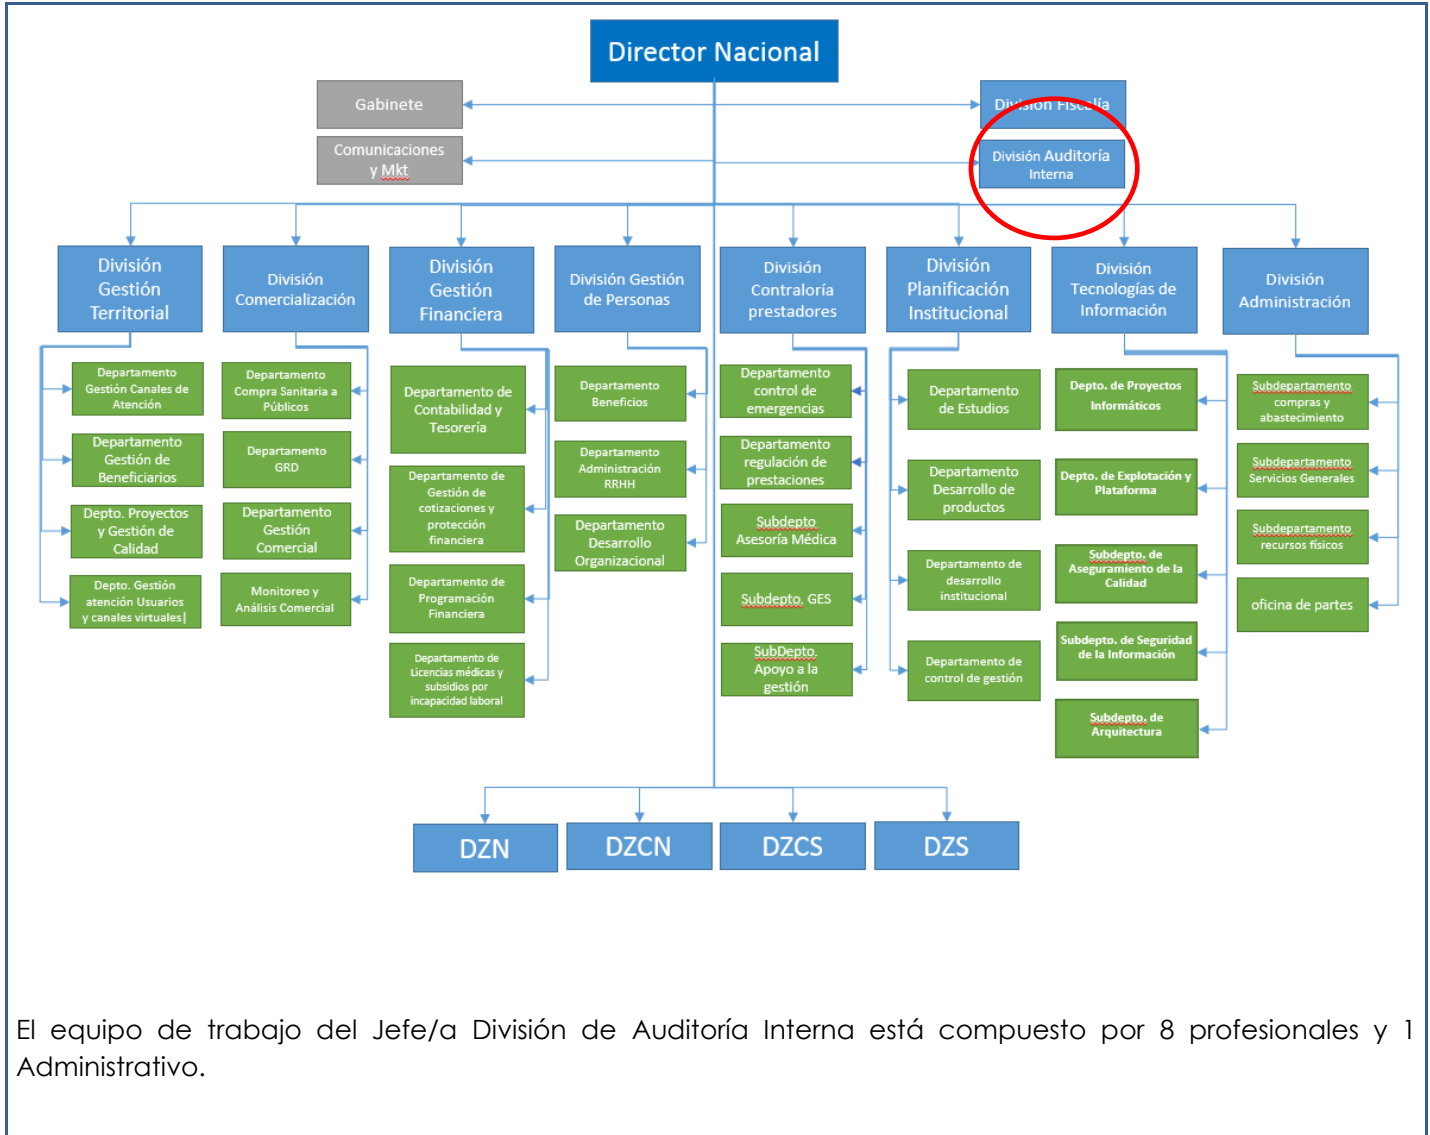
Director Nacional

Gabinete

Comunicaciones y Mkt

División Fiscalía

División Auditoría Interna

División Gestión Territorial

Departamento Gestión Canales de Atención

Departamento Gestión de Beneficiarios

Depto. Proyectos y Gestión de Calidad

Depto. Gestión atención Usuarios y canales virtuales|

División Comercialización

Departamento Compra Sanitaria a Públicos

Departamento GRD

Departamento Gestión Comercial

Monitoreo y Análisis Comercial

División Gestión Financiera

Departamento de Contabilidad y Tesorería

Departamento de Gestión de cotizaciones y protección financiera

Departamento de Programación Financiera

Departamento de Licencias médicas y subsidios por incapacidad laboral

División Gestión de Personas

Departamento Beneficios

Departamento Administración RRHH

Departamento Desarrollo Organizacional

División Contraloría prestadores

Departamento control de emergencias

Departamento regulación de prestaciones

Subdepto Asesoría Médica

Subdepto. GES

SubDepto. Apoyo a la gestión

División Planificación Institucional

Departamento de Estudios

Departamento Desarrollo de productos

Departamento de desarrollo institucional

Departamento de control de gestión

División Tecnologías de Información

Depto. de Proyectos Informáticos

Depto. de Explotación y Plataforma

Subdepto. de Aseguramiento de la Calidad

Subdepto. de Seguridad de la Información

Subdepto. de Arquitectura

División Administración

Subdepartamento compras y abastecimiento

Subdepartamento Servicios Generales

Subdepartamento recursos físicos

oficina de partes

DZN

DZCN

DZCS

DZS

El equipo de trabajo del Jefe/a División de Auditoría Interna está compuesto por 8 profesionales y 1 Administrativo.